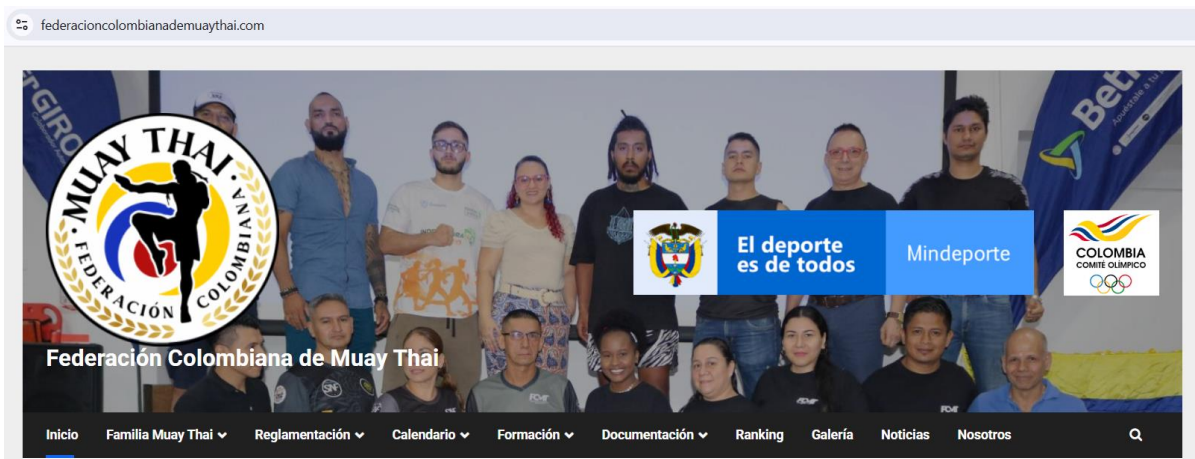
federacioncolombianademuaythai.com

MUAY THAI
FEDERACIÓN COLOMBIANA

El deporte es de todos
Mindeporte

COLOMBIA
COMITÉ OLÍMPICO

Federación Colombiana de Muay Thai

Inicio
Familia Muay Thai
Reglamentación
Calendario
Formación
Documentación
Ranking
Galería
Noticias
Nosotros